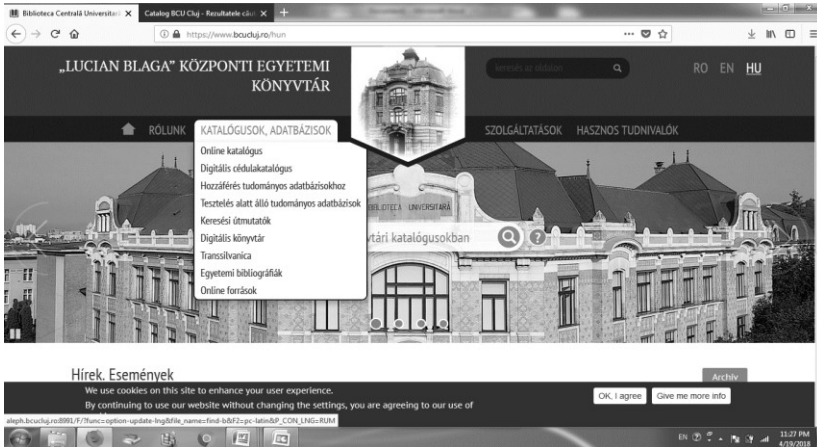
Biblioteca Centrală Universitar
Catalog BCU Cluj - Rezultatele căut
https://www.bcucluj.ro/hun

„LUCIAN BLAGA" KÖZPONTI EGYETEMI KÖNYVTÁR

keresés az oldalon

RO EN HU

RÓLUNK
KATALÓGUSOK, ADATBÁZISOK
SZOLGÁLTATÁSOK
HASZNOS TUDNIVALÓK

Online katalógus
Digitális cédulakatalógus
Hozzáférés tudományos adatbázisokhoz
Tesztelés alatt álló tudományos adatbázisok
Keresési útmutatók
Digitális könyvtár
Transsilvanica
Egyetemi bibliográfiák
Online források

BIBLIOTECA UNIVERSITARĂ

ytári katalógusokban

Hírek, Események

Archív

We use cookies on this site to enhance your user experience.
By continuing to use our website without changing the settings, you are agreeing to our use of

OK, I agree
Give me more info

aleph.bcucluj.ro:8991/F/?func=option-update-lng&file_name=find-b&P2=pc-latin&P_CON_LNG=RUM

EN
11:27 PM
4/19/2018